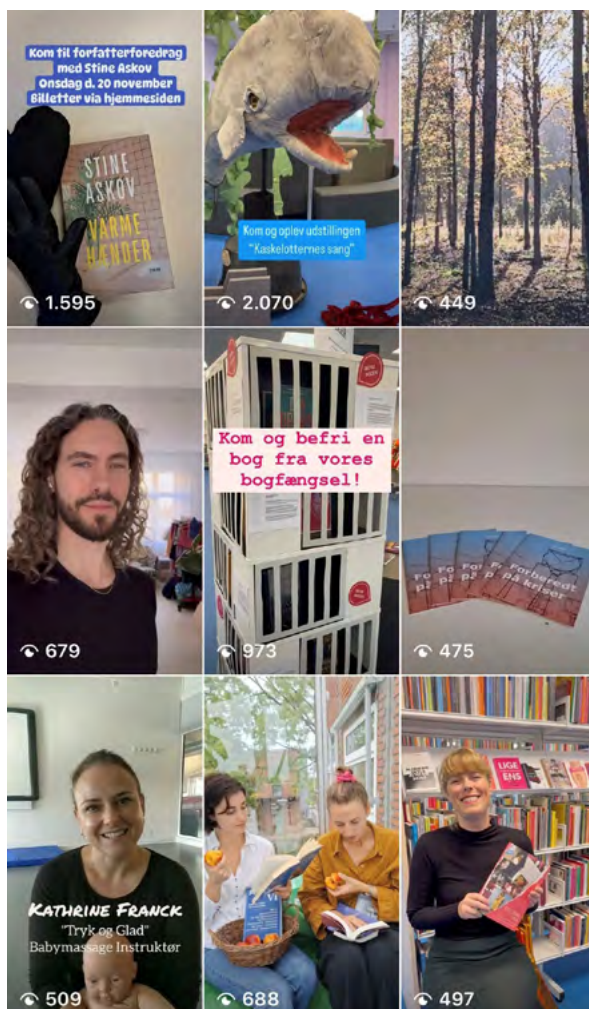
Kom til forfatterforedrag med Stine Askov Onsdag d. 20 november Billetter via hjemmesiden

STINE ASKOV VARME HÆNDER

1.595

Kom og oplev udstillingen "Kaskelotternes sang"

2.070

449

679

Kom og befri en bog fra vores bogfængsel!

973

Forberedt på kriser

475

KATHRINE FRANCK
"Tryk og Glad"
Babymassage Instruktør

509

688

LIGE ENS

497